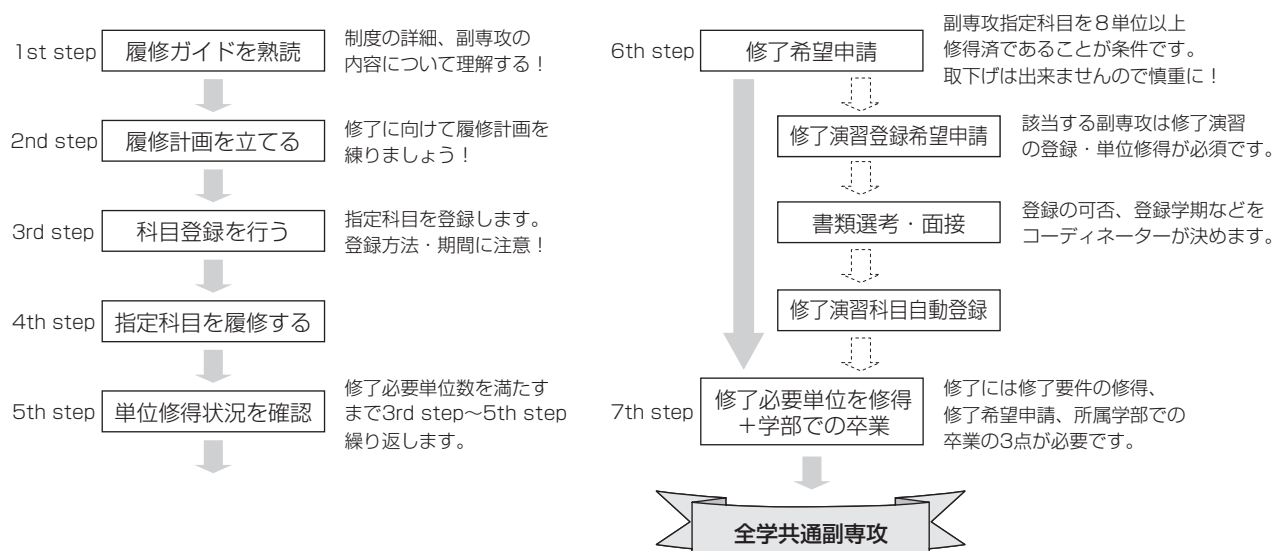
1st step 履修ガイドを熟読

制度の詳細、副専攻の内容について理解する！

2nd step 履修計画を立てる

修了に向けて履修計画を練りましょう！

3rd step 科目登録を行う

指定科目を登録します。登録方法・期間に注意！

4th step 指定科目を履修する

5th step 単位修得状況を確認

修了必要単位数を満たすまで3rd step～5th step繰り返します。

6th step 修了希望申請

副専攻指定科目を８単位以上修得済であることが条件です。取下げは出来ませんので慎重に！

修了演習登録希望申請

該当する副専攻は修了演習の登録・単位修得が必須です。

書類選考・面接

登録の可否、登録学期などをコーディネーターが決めます。

修了演習科目自動登録

7th step 修了必要単位を修得＋学部での卒業

修了には修了要件の修得、修了希望申請、所属学部での卒業の3点が必要です。

全学共通副専攻